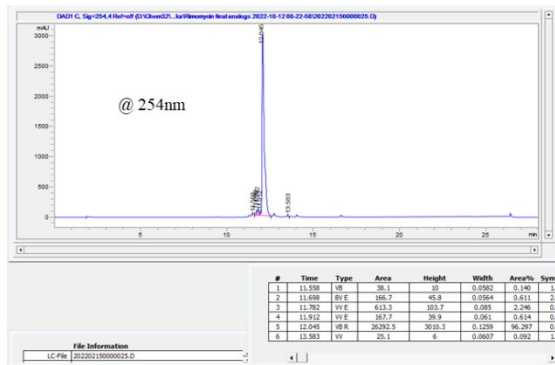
DAD1 C, Sig=254,4 Ref=off (D:\Chem32\...ks\Rimomycin final analogs 2022-10-12 06-22-08\202202150000025.D)

mAU

3000

2500

2000

1500

1000

500

0

@ 254nm

12.045

11.558

11.698

11.782

11.912

13.583

5

10

15

20

25

min

| # | Time | Type | Area | Height | Width | Area% | Sym |
|---|---|---|---|---|---|---|---|
| 1 | 11.558 | VB | 38.1 | 10 | 0.0582 | 0.140 | 1. |
| 2 | 11.698 | BV E | 166.7 | 45.8 | 0.0564 | 0.611 | 2. |
| 3 | 11.782 | VV E | 613.3 | 103.7 | 0.085 | 2.246 | 0. |
| 4 | 11.912 | VV E | 167.7 | 39.9 | 0.061 | 0.614 | 0. |
| 5 | 12.045 | VB R | 26292.5 | 3010.3 | 0.1259 | 96.297 | 0. |
| 6 | 13.583 | VV | 25.1 | 6 | 0.0607 | 0.092 | 1. |

File Information

LC-File 202202150000025.D